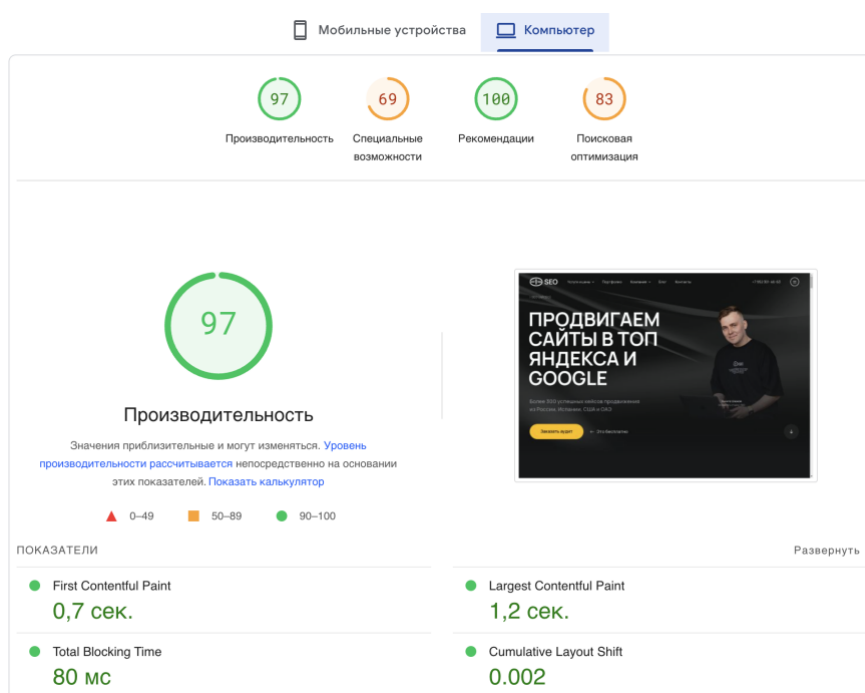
Мобильные устройства   Компьютер

97
Производительность

69
Специальные возможности

100
Рекомендации

83
Поисковая оптимизация

97

Производительность

Значения приблизительные и могут изменяться. Уровень производительности рассчитывается непосредственно на основании этих показателей. Показать калькулятор

0–49   50–89   90–100

SEO

ПРОДВИГАЕМ САЙТЫ В ТОП ЯНДЕКСА И GOOGLE

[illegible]

ПОКАЗАТЕЛИ

Развернуть

First Contentful Paint
0,7 сек.

Largest Contentful Paint
1,2 сек.

Total Blocking Time
80 мс

Cumulative Layout Shift
0.002